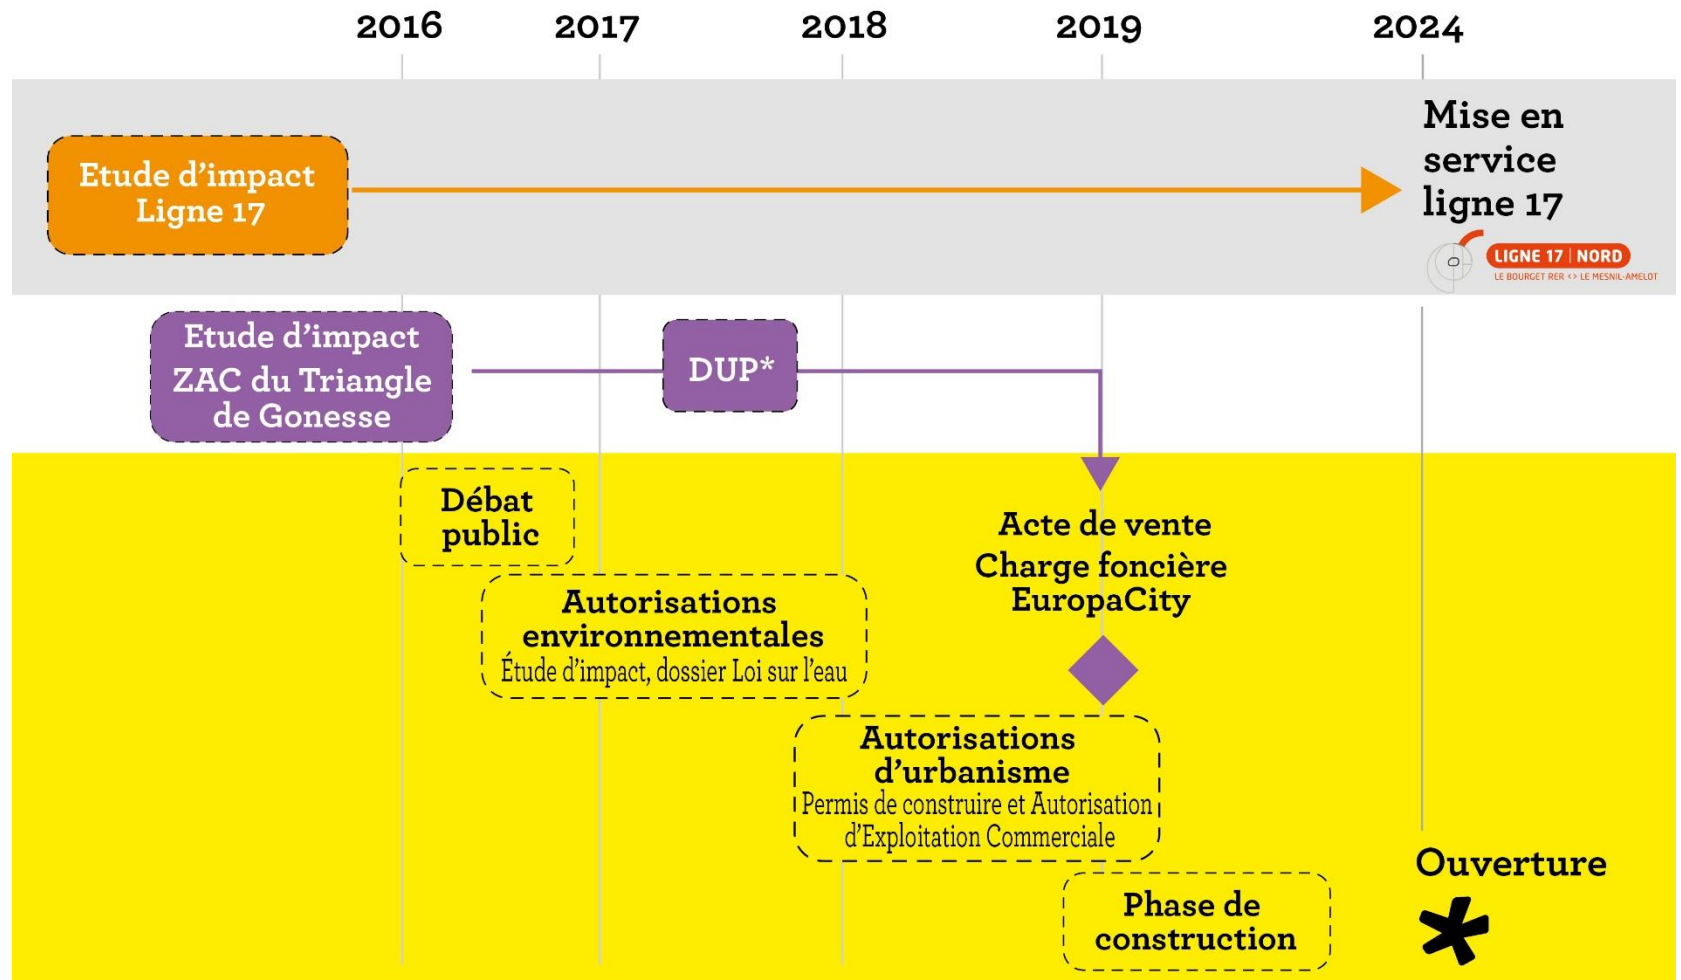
2016 2017 2018 2019 2024

Etude d'impact Ligne 17

Mise en service ligne 17

LIGNE 17 | NORD
LE BOURGET RER <> LE MESNIL-AMELOT

Etude d'impact ZAC du Triangle de Gonesse

DUP*

Débat public

Acte de vente Charge foncière EuropaCity

Autorisations environnementales
Étude d'impact, dossier Loi sur l'eau

Autorisations d'urbanisme
Permis de construire et Autorisation d'Exploitation Commerciale

Ouverture

Phase de construction